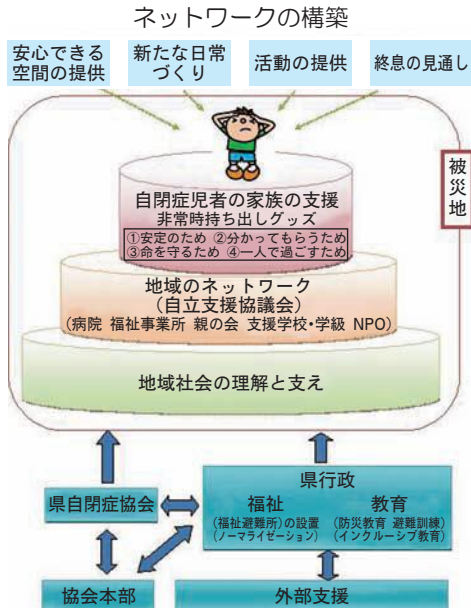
ネットワークの構築

安心できる空間の提供

新たな日常づくり

活動の提供

終息の見通し

被災地

自閉症児者の家族の支援
非常時持ち出しグッズ
①安定のため ②分かってもらうため
③命を守るため ④一人で過ごすため

地域のネットワーク
（自立支援協議会）
（病院 福祉事業所 親の会 支援学校・学級 NPO）

地域社会の理解と支え

県自閉症協会

県行政
福祉
（福祉避難所）の設置
（ノーマライゼーション）
教育
（防災教育 避難訓練）
（インクルーシブ教育）

協会本部

外部支援